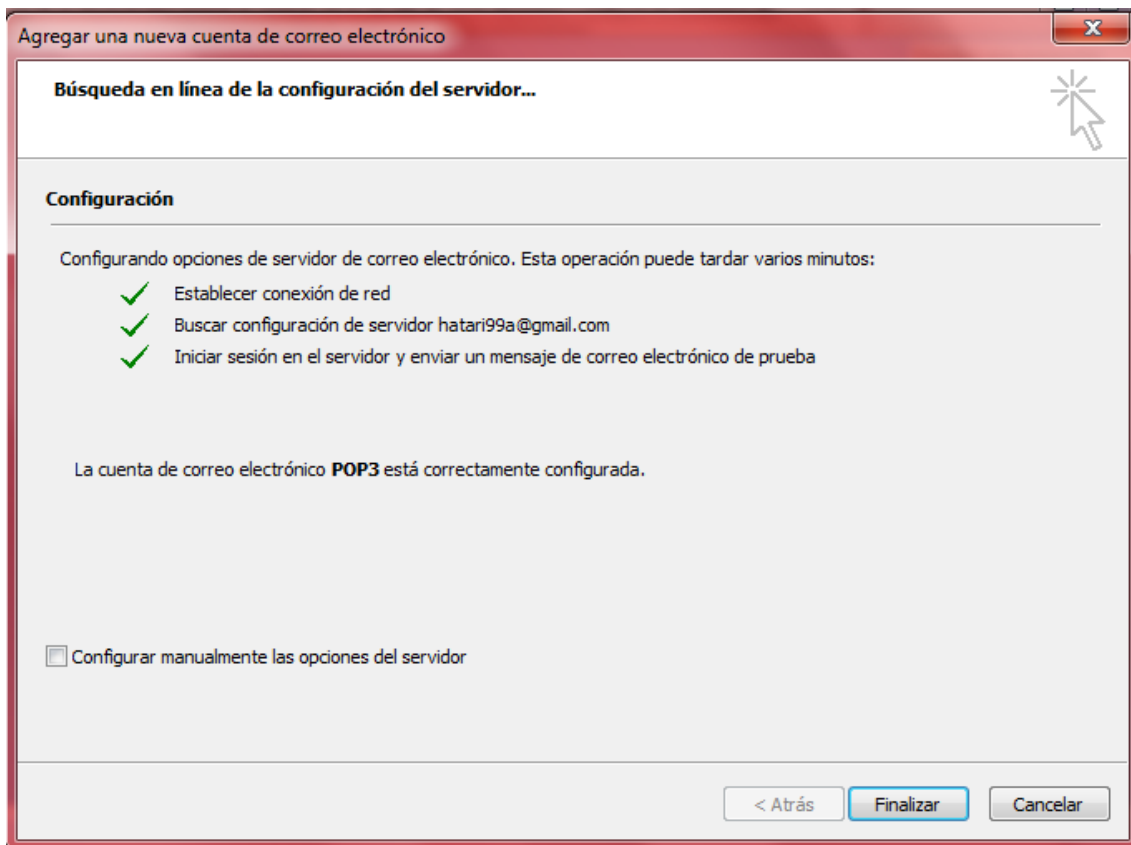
Agregar una nueva cuenta de correo electrónico

Búsqueda en línea de la configuración del servidor...

Configuración

Configurando opciones de servidor de correo electrónico. Esta operación puede tardar varios minutos:

Establecer conexión de red

Buscar configuración de servidor hatari99a@gmail.com

Iniciar sesión en el servidor y enviar un mensaje de correo electrónico de prueba

La cuenta de correo electrónico **POP3** está correctamente configurada.

Configurar manualmente las opciones del servidor

< Atrás

Finalizar

Cancelar